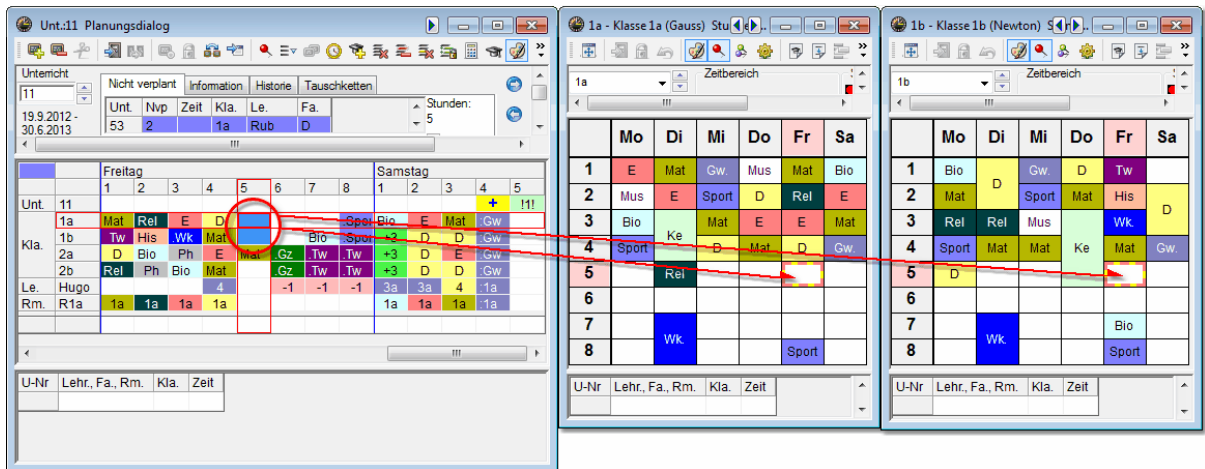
Unt.:11 Planungsdialog

Unterricht
11
19.9.2012 - 30.6.2013

Nicht verplant | Information | Historie | Tauschketten

| Unt. | Nvp | Zeit | Kla. | Le. | Fa. |
|---|---|---|---|---|---|
| 53 | 2 | | 1a | Rub | D |

Stunden: 5

| | | Freitag 1 | 2 | 3 | 4 | 5 | 6 | 7 | 8 | Samstag 1 | 2 | 3 | 4 | 5 |
|---|---|---|---|---|---|---|---|---|---|---|---|---|---|---|
| Unt. | 11 | | | | | | | | | | | | + | !1! |
| Kla. | 1a | Mat | Rel | E | D | | | | Spor | Bio | E | Mat | Gw | |
| | 1b | Tw | His | Wk | Mat | | | Bio | Spor | +3 | D | D | Gw | |
| | 2a | D | Bio | Ph | E | Mat | Gz | Tw | Tw | +3 | D | E | Gw | |
| | 2b | Rel | Ph | Bio | Mat | | Gz | Tw | Tw | +3 | D | D | Gw | |
| Le. | Hugo | | | | 4 | | -1 | -1 | -1 | 3a | 3a | 4 | 1a | |
| Rm. | R1a | 1a | 1a | 1a | 1a | | | | | 1a | 1a | 1a | 1a | |

| U-Nr | Lehr., Fa., Rm. | Kla. | Zeit |
|---|---|---|---|

1a - Klasse 1a (Gauss) Stu

1a
Zeitbereich

| | Mo | Di | Mi | Do | Fr | Sa |
|---|---|---|---|---|---|---|
| 1 | E | Mat | Gw. | Mus | Mat | Bio |
| 2 | Mus | E | Sport | D | Rel | E |
| 3 | Bio | Ke | Mat | E | E | Mat |
| 4 | Sport | | D | Mat | D | Gw. |
| 5 | | Rel | | | | |
| 6 | | | | | | |
| 7 | | Wk. | | | | |
| 8 | | | | | Sport | |

| U-Nr | Lehr., Fa., Rm. | Kla. | Zeit |
|---|---|---|---|

1b - Klasse 1b (Newton) S

1b
Zeitbereich

| | Mo | Di | Mi | Do | Fr | Sa |
|---|---|---|---|---|---|---|
| 1 | Bio | D | Gw. | D | Tw | |
| 2 | Mat | | Sport | Mat | His | D |
| 3 | Rel | Rel | Mus | | Wk. | |
| 4 | Sport | Mat | Mat | Ke | Mat | Gw. |
| 5 | D | | | | | |
| 6 | | | | | | |
| 7 | | Wk. | | | Bio | |
| 8 | | | | | Sport | |

| U-Nr | Lehr., Fa., Rm. | Kla. | Zeit |
|---|---|---|---|